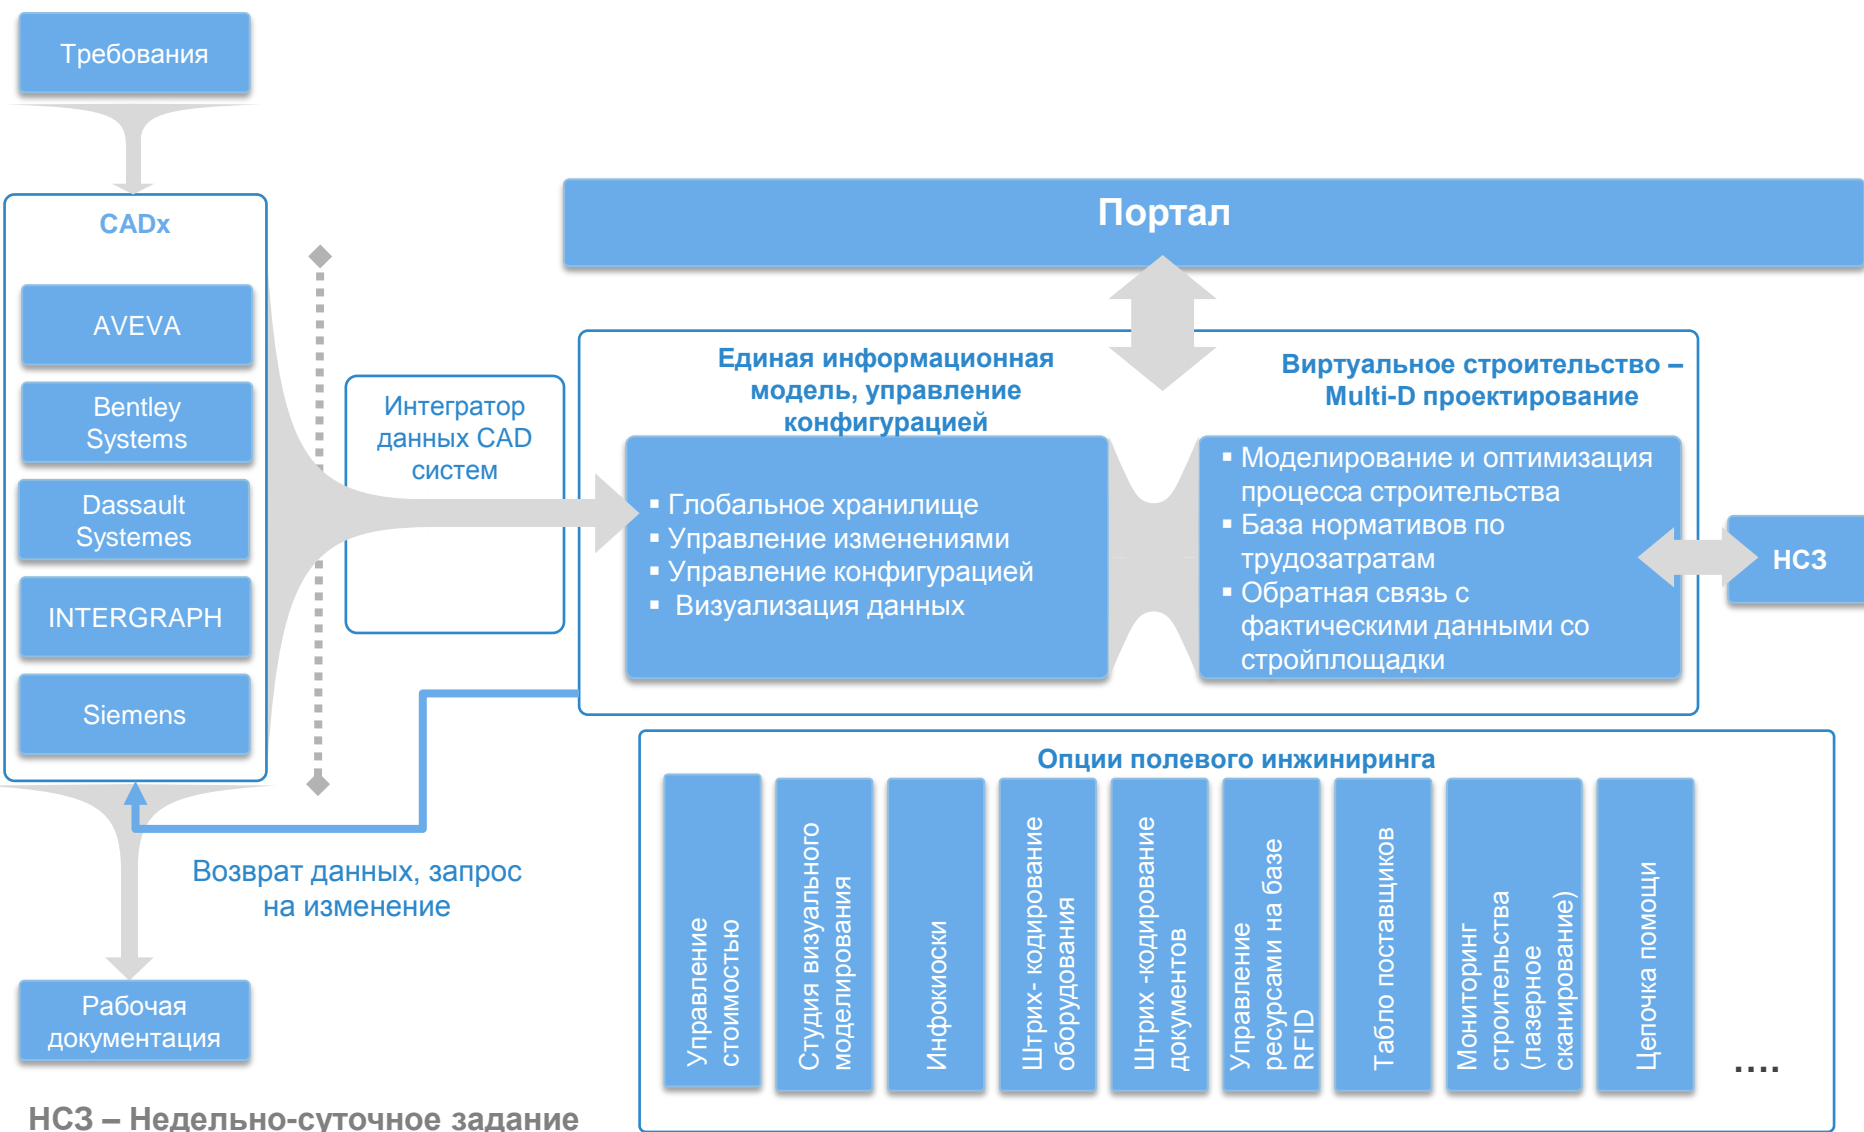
Требования

CADx

AVEVA

Bentley Systems

Dassault Systemes

INTERGRAPH

Siemens

Интегратор данных CAD систем

Портал

Единая информационная модель, управление конфигурацией

▪ Глобальное хранилище
▪ Управление изменениями
▪ Управление конфигурацией
▪ Визуализация данных

Виртуальное строительство – Multi-D проектирование

▪ Моделирование и оптимизация процесса строительства
▪ База нормативов по трудозатратам
▪ Обратная связь с фактическими данными со стройплощадки

НСЗ

Возврат данных, запрос на изменение

Рабочая документация

Опции полевого инжиниринга

Управление стоимостью

Студия визуального моделирования

Инфокиоски

Штрих- кодирование оборудования

Штрих -кодирование документов

Управление ресурсами на базе RFID

Табло поставщиков

Мониторинг строительства (лазерное сканирование)

Цепочка помощи

....

НСЗ – Недельно-суточное задание